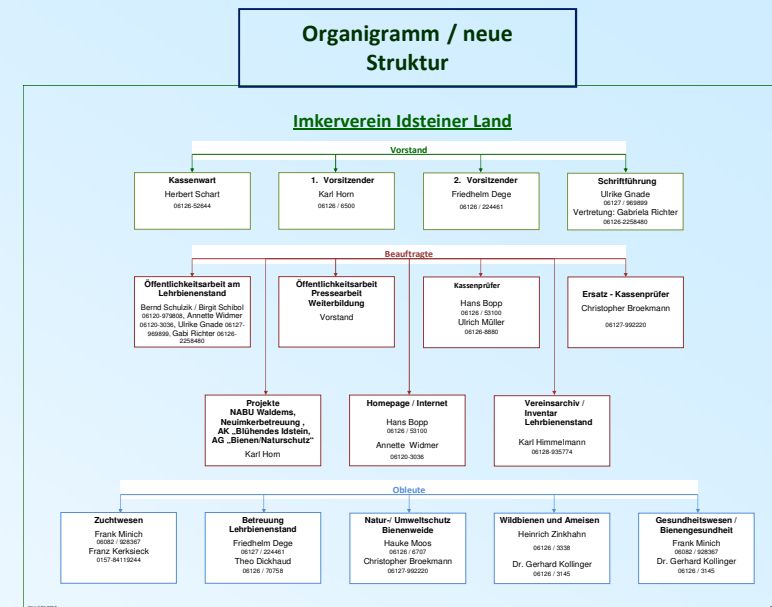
Organigramm / neue Struktur

Imkerverein Idsteiner Land

Vorstand

Kassenwart
Herbert Schart
06126-52644

1. Vorsitzender
Karl Horn
06126 / 6500

2. Vorsitzender
Friedhelm Dege
06126 / 224461

Schriftführung
Ulrike Gnade
06127 / 969899
Vertretung: Gabriela Richter
06126-2258480

Beauftragte

Öffentlichkeitsarbeit am Lehrbienenstand
Bernd Schulzik / Birgit Schibol 06120-979808, Annette Widmer 06120-3036, Ulrike Gnade 06127-969899, Gabi Richter 06126-2258480

Öffentlichkeitsarbeit Pressearbeit Weiterbildung
Vorstand

Kassenprüfer
Hans Bopp
06126 / 53100
Ulrich Müller
06126-8880

Ersatz - Kassenprüfer
Christopher Broekmann
06127-992220

Projekte
NABU Waldems, Neuimkerbetreuung , AK „Blühendes Idstein, AG „Bienen/Naturschutz“
Karl Horn

Homepage / Internet
Hans Bopp
06126 / 53100
Annette Widmer
06120-3036

Vereinsarchiv / Inventar Lehrbienenstand
Karl Himmelmann
06128-935774

Obleute

Zuchtwesen
Frank Minich
06082 / 928367
Franz Kerksieck
0157-84119244

Betreuung Lehrbienenstand
Friedhelm Dege
06127 / 224461
Theo Dickhaud
06126 / 70758

Natur-/ Umweltschutz Bienenweide
Hauke Moos
06126 / 6707
Christopher Broekmann
06127-992220

Wildbienen und Ameisen
Heinrich Zinkhahn
06126 / 3338
Dr. Gerhard Kollinger
06126 / 3145

Gesundheitswesen / Bienengesundheit
Frank Minich
06082 / 928367
Dr. Gerhard Kollinger
06126 / 3145